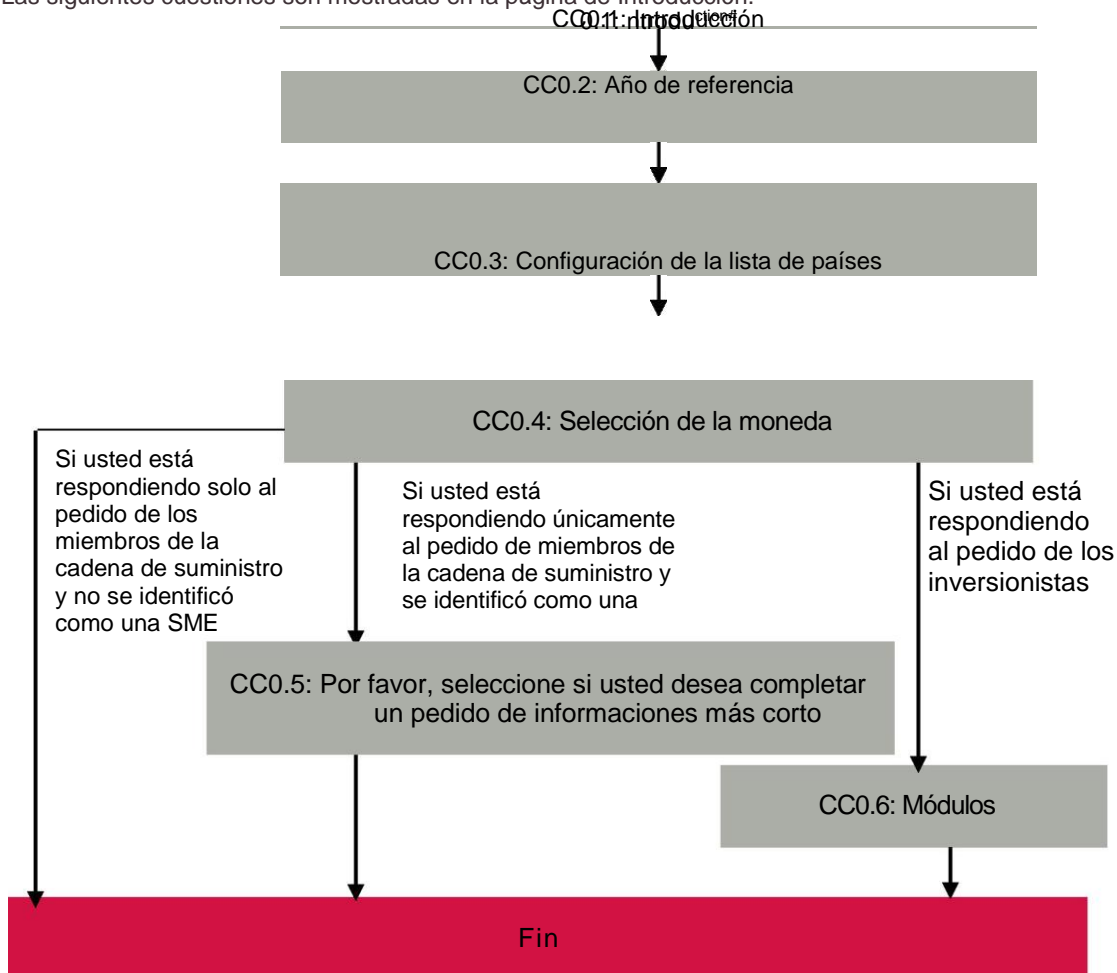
Las siguientes cuestiones son mostradas en la página de Introducción:

CC0.1: Introducción

CC0.2: Año de referencia

CC0.3: Configuración de la lista de países

CC0.4: Selección de la moneda

Si usted está respondiendo solo al pedido de los miembros de la cadena de suministro y no se identificó como una SME

Si usted está respondiendo únicamente al pedido de miembros de la cadena de suministro y se identificó como una

Si usted está respondiendo al pedido de los inversionistas

CC0.5: Por favor, seleccione si usted desea completar un pedido de informaciones más corto

CC0.6: Módulos

Fin